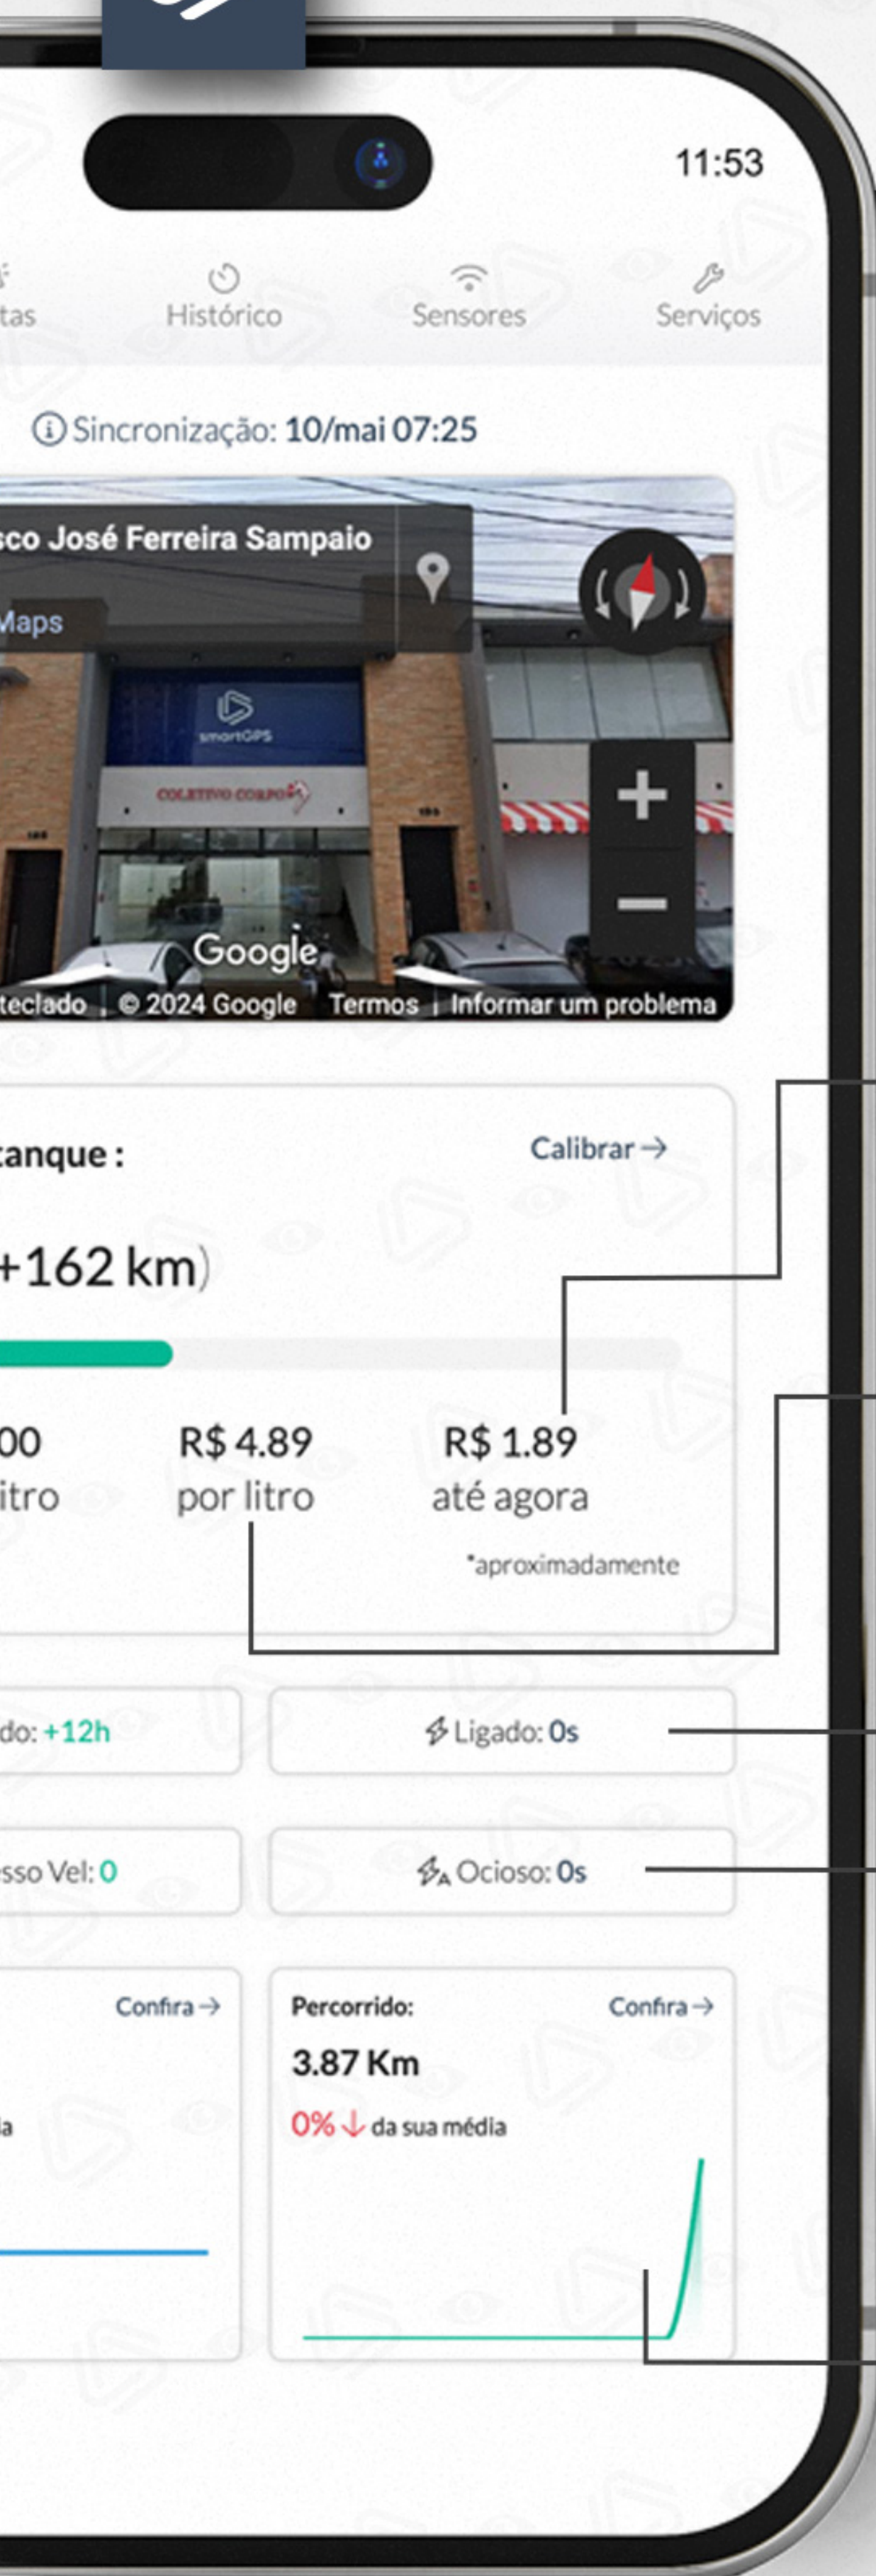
11:53

tas Histórico Sensores Serviços

Sincronização: 10/mai 07:25

sco José Ferreira Sampaio

Maps

smartGPS

COLETIVO CORPO

Google

teclado | © 2024 Google Termos | Informar um problema

tanque :

Calibrar →

+162 km)

00
itro

R$ 4.89
por litro

R$ 1.89
até agora

*aproximadamente

do: +12h

Ligado: 0s

sso Vel: 0

Ocioso: 0s

Confira →

a

Percorrido:

Confira →

3.87 Km

0% ↓ da sua média